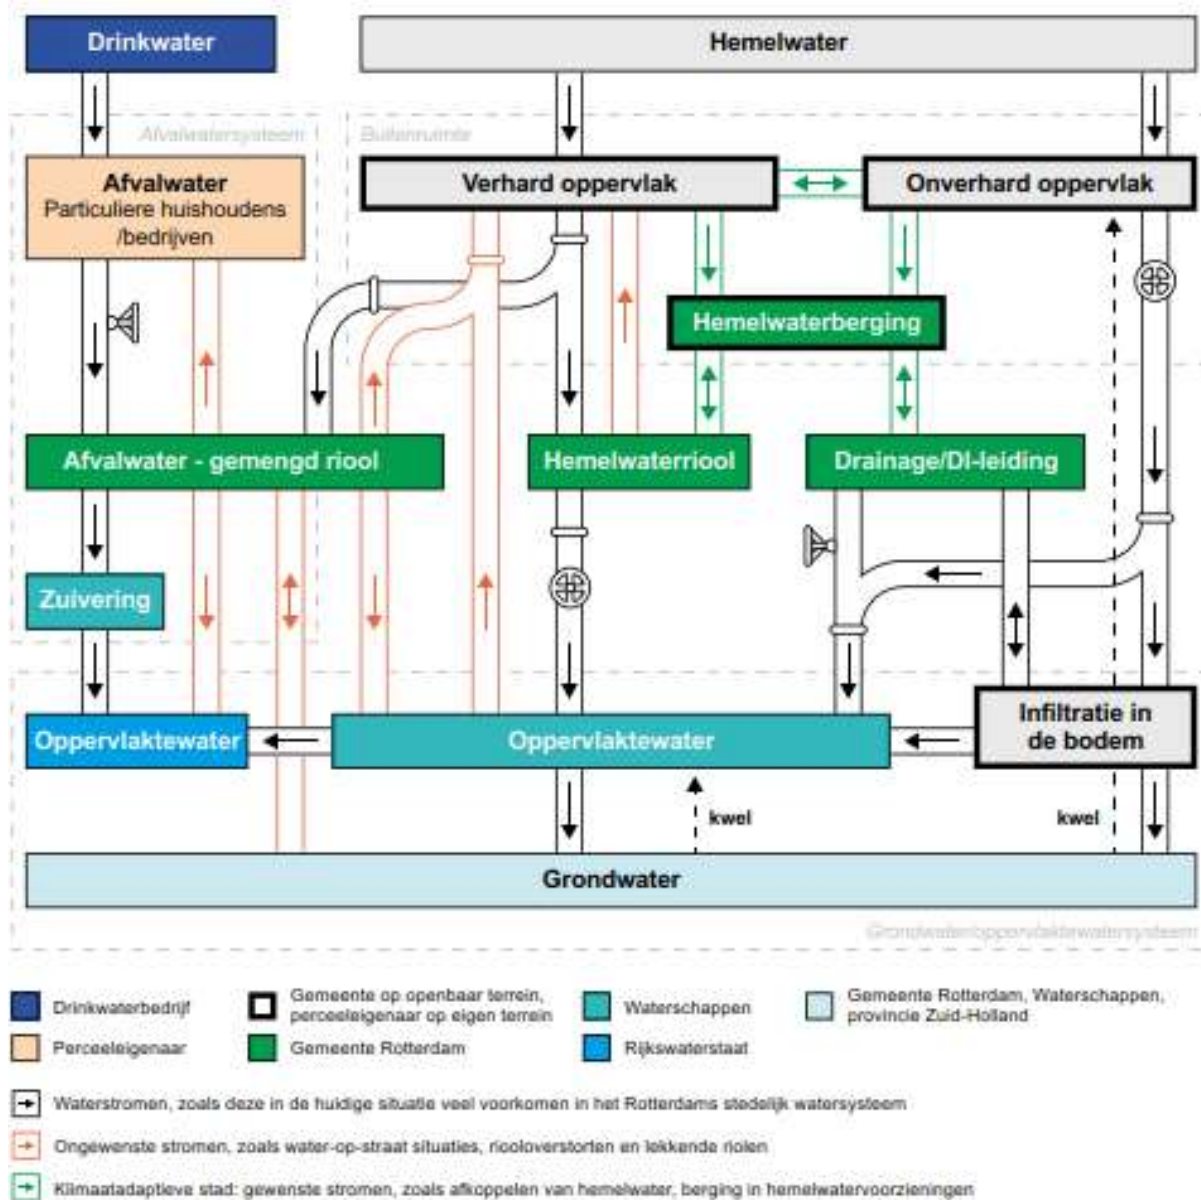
Drinkwater

Hemelwater

Afvalwatersysteem

Buitenruimte

Afvalwater
Particuliere huishoudens /bedrijven

Verhard oppervlak

Onverhard oppervlak

Hemelwaterberging

Afvalwater - gemengd riool

Hemelwaterriool

Drainage/DI-leiding

Zuivering

Oppervlaktewater

Oppervlaktewater

Infiltratie in de bodem

kwel

kwel

Grondwater

Grondwater/oppervlaktewatersysteem

Drinkwaterbedrijf

Perceeleigenaar

Gemeente op openbaar terrein, perceeleigenaar op eigen terrein

Gemeente Rotterdam

Waterschappen

Rijkswaterstaat

Gemeente Rotterdam, Waterschappen, provincie Zuid-Holland

Waterstromen, zoals deze in de huidige situatie veel voorkomen in het Rotterdams stedelijk watersysteem

Ongewenste stromen, zoals water-op-straat situaties, riooloverstorten en lekkende riolen

Klimaatadaptieve stad: gewenste stromen, zoals afkoppelen van hemelwater, berging in hemelwatervoorzieningen